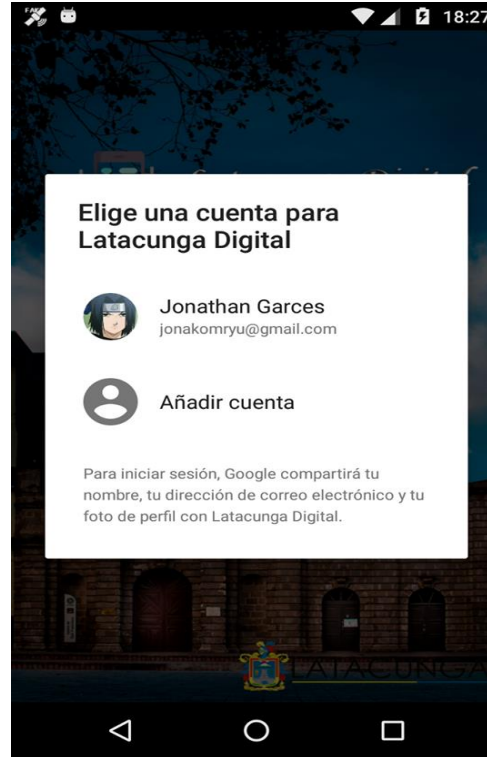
18:27

Elige una cuenta para Latacunga Digital

Jonathan Garces
jonakomryu@gmail.com

Añadir cuenta

Para iniciar sesión, Google compartirá tu nombre, tu dirección de correo electrónico y tu foto de perfil con Latacunga Digital.

LATACUNGA